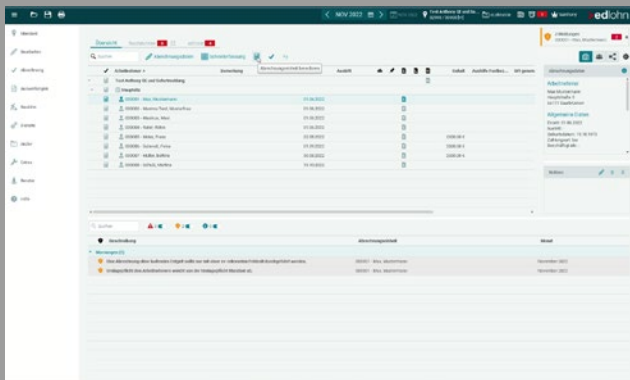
< NOV 2022 >

edlohn

Übersicht

Abrechnungsdaten

Schnellerfassung

Abrechnungsdetail berechnen

Arbeitnehmer

Bezeichnung

Austritt

Entgelt

Auszahlbar

SV-gesamt

Hauptsitz

000001 - Max, Mustermann

000002 - Musterfrau, Musterfrau

000003 - Muster, Max

000004 - Huber, Walter

000005 - Meier, Franz

000006 - Schmidt, Franz

000007 - Müller, Bettina

000008 - Schulz, Martina

01.08.2022

01.04.2022

01.01.2022

01.08.2022

01.09.2022

01.09.2022

01.09.2022

01.10.2022

Arbeitnehmer

Max Mustermann

Allgemeine Daten

Notizen

Suchen

Beschreibung

Abrechnungsdetail

Monat

Warnungen (2)

000001 - Max, Mustermann

000001 - Max, Mustermann

November 2022

November 2022